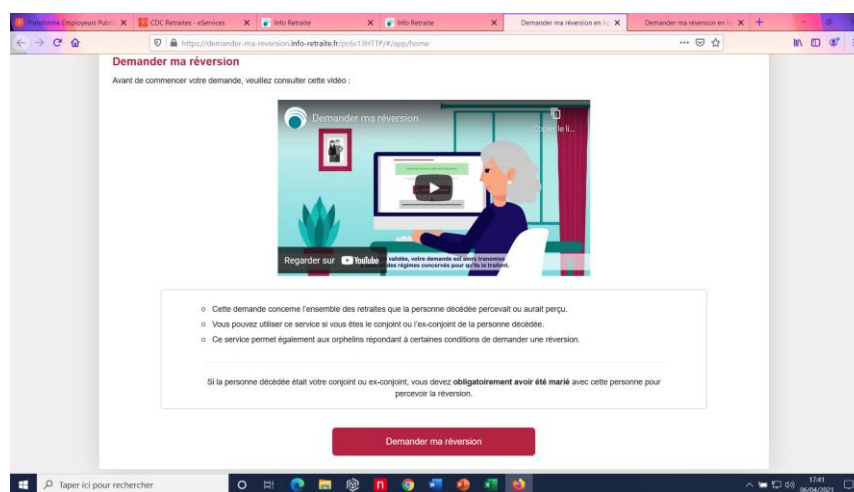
Plateforme Employeurs Public ✕ | CDC Retraites - eServices ✕ | Info Retraite ✕ | Info Retraite ✕ | Demander ma réversion en lig ✕ | Demander ma réversion en lig ✕ | +

https://demander-ma-reversion.info-retraite.fr/pc6s13HTTP/#/app/home

Demander ma réversion

Avant de commencer votre demande, veuillez consulter cette vidéo :

Demander ma réversion

Copier le li...

Regarder sur YouTube

validée, votre demande est alors transmise des régimes concernés pour qu'ils la traitent.

Cette demande concerne l'ensemble des retraites que la personne décédée percevait ou aurait perçu.

Vous pouvez utiliser ce service si vous êtes le conjoint ou l'ex-conjoint de la personne décédée.

Ce service permet également aux orphelins répondant à certaines conditions de demander une réversion.

Si la personne décédée était votre conjoint ou ex-conjoint, vous devez **obligatoirement avoir été marié** avec cette personne pour percevoir la réversion.

Demander ma réversion

Taper ici pour rechercher

17:41
06/04/2021